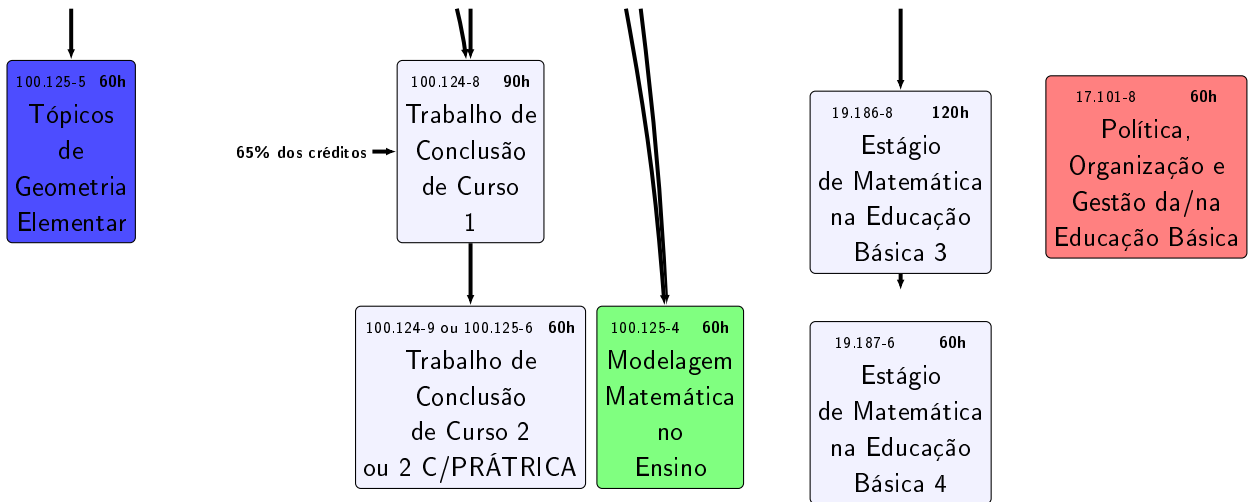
100.125-5 60h
Tópicos de Geometria Elementar

100.124-8 90h
Trabalho de Conclusão de Curso 1

65% dos créditos

100.124-9 ou 100.125-6 60h
Trabalho de Conclusão de Curso 2 ou 2 C/PRÁTRICA

100.125-4 60h
Modelagem Matemática no Ensino

19.186-8 120h
Estágio de Matemática na Educação Básica 3

19.187-6 60h
Estágio de Matemática na Educação Básica 4

17.101-8 60h
Política, Organização e Gestão da/na Educação Básica